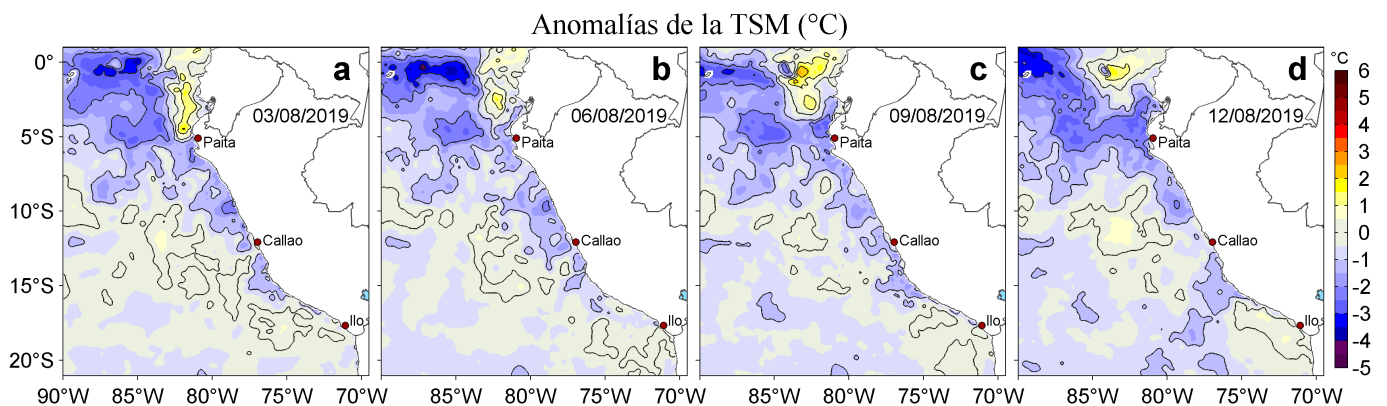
Anomalías de la TSM (°C)

a
03/08/2019
Paita
Callao
Ilo

b
06/08/2019
Paita
Callao
Ilo

c
09/08/2019
Paita
Callao
Ilo

d
12/08/2019
Paita
Callao
Ilo

0°
5°S
10°S
15°S
20°S

90°W 85°W 80°W 75°W 70°W 85°W 80°W 75°W 70°W 85°W 80°W 75°W 70°W 85°W 80°W 75°W 70°W

°C
6
5
4
3
2
1
0
-1
-2
-3
-4
-5